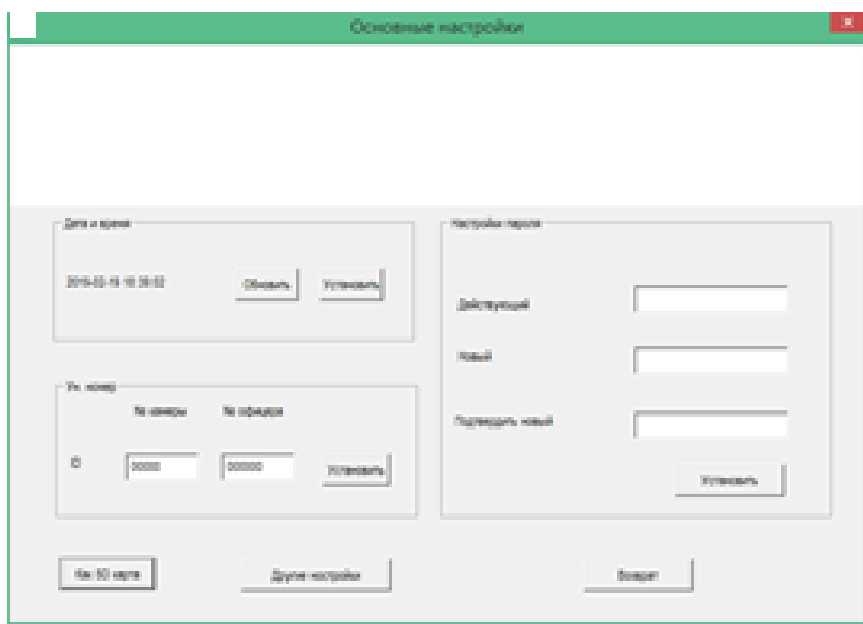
Основные настройки

Дата и время

2015-02-15 10:39:02

Обновить

Установить

Уч. номер

№ камеры

№ офицера

ID

00000

000000

Установить

Настройки пароля

Действующий

Новый

Подтвердить новый

Установить

Нач SD карты

Другие настройки

Возврат